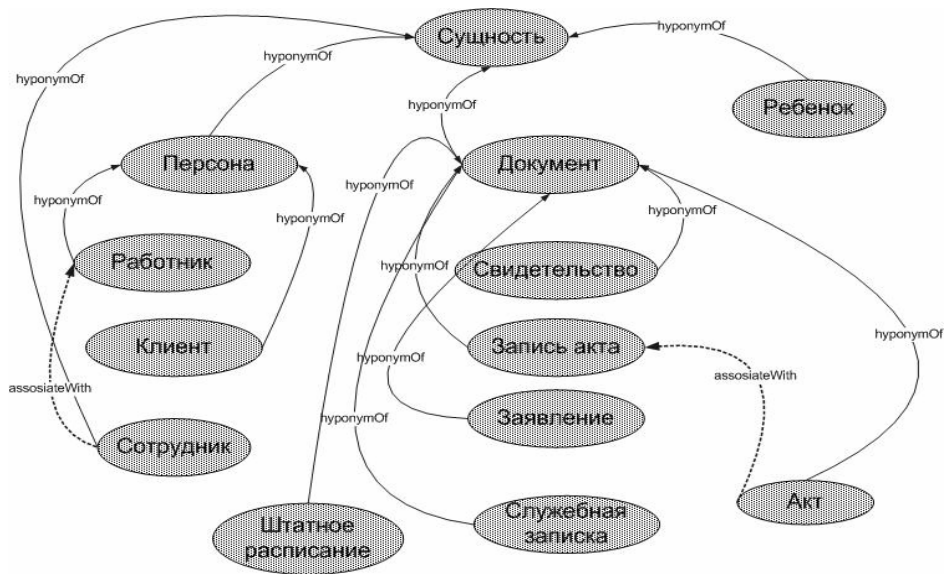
Сущность

hyponymOf

hyponymOf

hyponymOf

Ребенок

hyponymOf

Персона

Документ

hyponymOf

hyponymOf

hyponymOf

hyponymOf

Работник

hyponymOf

Свидетельство

Клиент

Запись акта

hyponymOf

hyponymOf

assosiateWith

assosiateWith

Заявление

hyponymOf

Сотрудник

Акт

Штатное расписание

Служебная записка